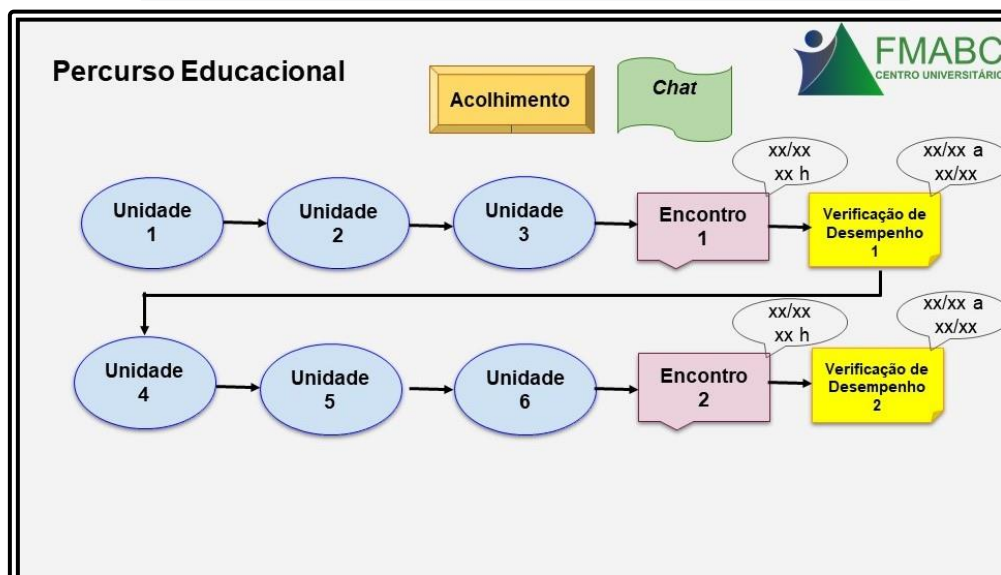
Percurso Educacional

Acolhimento

Chat

FMABC
CENTRO UNIVERSITÁRIO

Unidade 1

Unidade 2

Unidade 3

xx/xx xx h

Encontro 1

xx/xx a xx/xx

Verificação de Desempenho 1

Unidade 4

Unidade 5

Unidade 6

xx/xx xx h

Encontro 2

xx/xx a xx/xx

Verificação de Desempenho 2